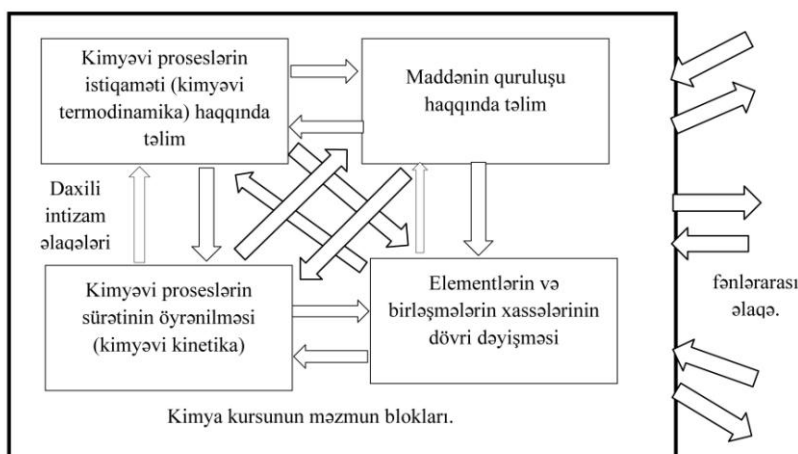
Kimyəvi proseslərin istiqaməti (kimyəvi termodinamika) haqqında təlim

Maddənin quruluşu haqqında təlim

Daxili intizam əlaqələri

Kimyəvi proseslərin sürətinin öyrənilməsi (kimyəvi kinetika)

Elementlərin və birləşmələrin xassələrinin dövri dəyişməsi

fənlərarası əlaqə.

Kimya kursunun məzmun blokları.